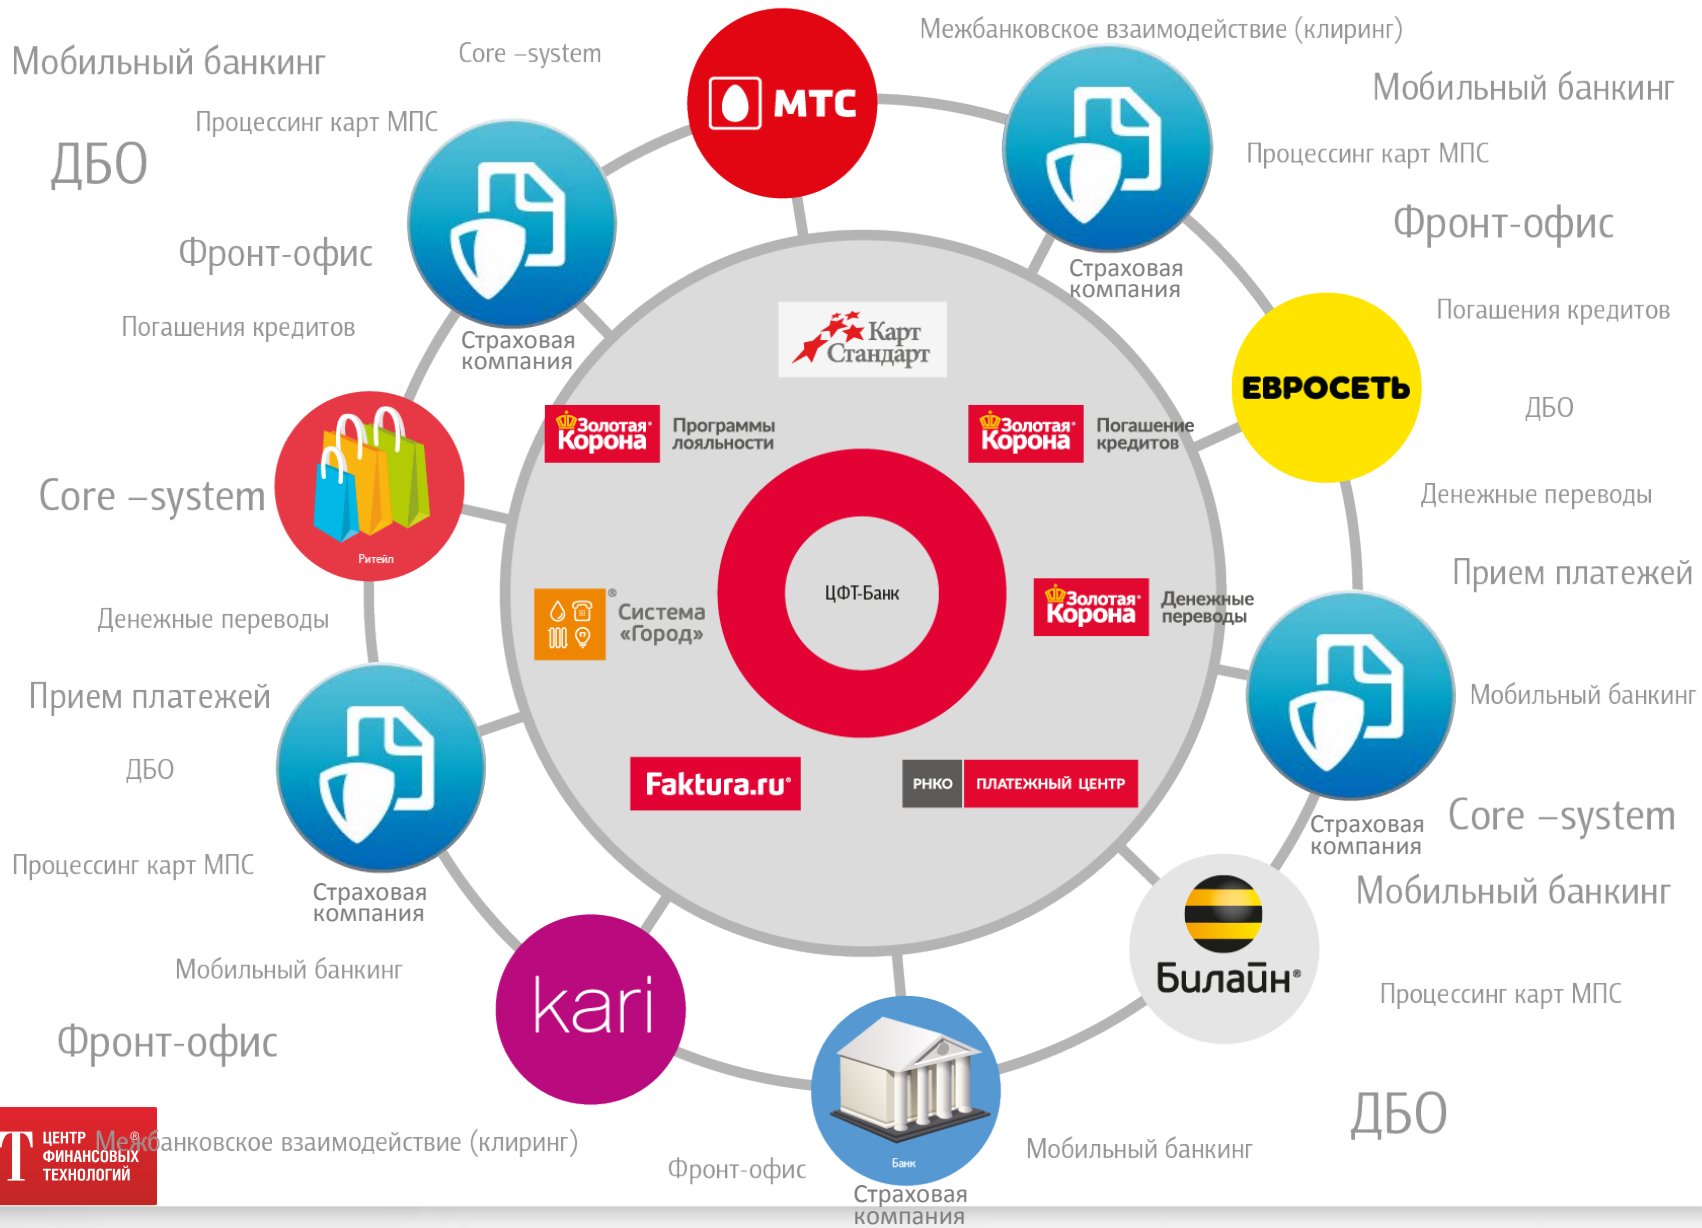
Мобильный банкинг

Core –system

МТС

Межбанковское взаимодействие (клиринг)

Мобильный банкинг

ДБО

Процессинг карт МПС

Процессинг карт МПС

Фронт-офис

Фронт-офис

Страховая компания

Погашения кредитов

Страховая компания

Погашения кредитов

Карт Стандарт

ЕВРОСЕТЬ

Золотая Корона Программы лояльности

Золотая Корона Погашение кредитов

ДБО

Core –system

Ритейл

ЦФТ-Банк

Денежные переводы

Система «Город»

Золотая Корона Денежные переводы

Прием платежей

Денежные переводы

Мобильный банкинг

Прием платежей

ДБО

Faktura.ru

РНКО ПЛАТЕЖНЫЙ ЦЕНТР

Страховая компания

Core –system

Процессинг карт МПС

Страховая компания

Мобильный банкинг

Билайн

Мобильный банкинг

Процессинг карт МПС

kari

Фронт-офис

ДБО

Банк

ЦЕНТР ФИНАНСОВЫХ ТЕХНОЛОГИЙ

Межбанковское взаимодействие (клиринг)

Фронт-офис

Мобильный банкинг

Страховая компания